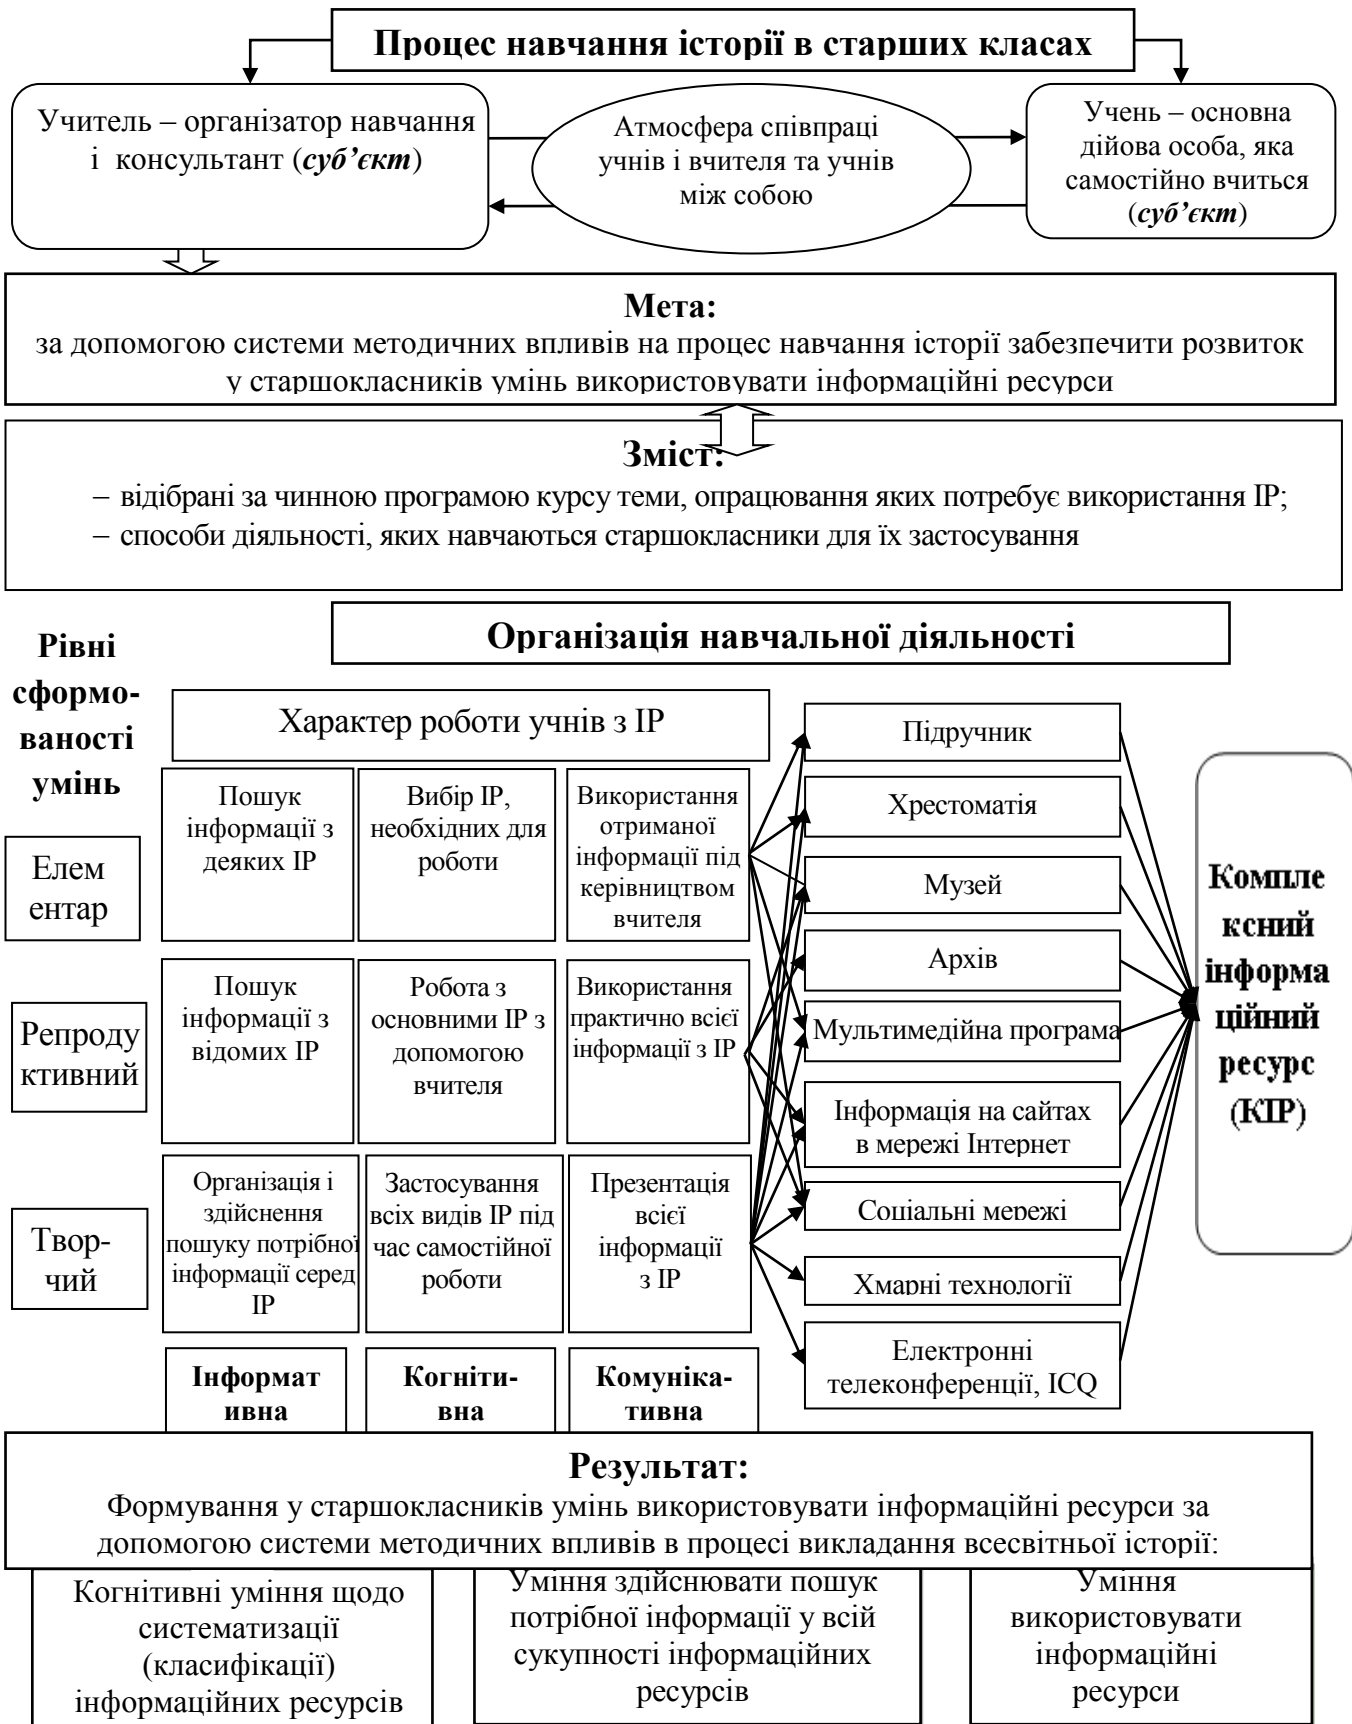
Процес навчання історії в старших класах

Учитель – організатор навчання і консультант (*суб'єкт*)

Атмосфера співпраці учнів і вчителя та учнів між собою

Учень – основна дійова особа, яка самостійно вчиться (*суб'єкт*)

Мета:
за допомогою системи методичних впливів на процес навчання історії забезпечити розвиток у старшокласників умінь використовувати інформаційні ресурси

Зміст:
– відібрані за чинною програмою курсу теми, опрацювання яких потребує використання ІР;
– способи діяльності, яких навчаються старшокласники для їх застосування

Рівні сформованості умінь

Організація навчальної діяльності

Характер роботи учнів з ІР

Елементар

| Пошук інформації з деяких ІР | Вибір ІР, необхідних для роботи | Використання отриманої інформації під керівництвом вчителя |
|---|---|---|

Репродуктивний

| Пошук інформації з відомих ІР | Робота з основними ІР з допомогою вчителя | Використання практично всієї інформації з ІР |
|---|---|---|

Твор-чий

| Організація і здійснення пошуку потрібної інформації серед ІР | Застосування всіх видів ІР під час самостійної роботи | Презентація всієї інформації з ІР |
|---|---|---|

| Інформативна | Когніти-вна | Комуніка-тивна |
|---|---|---|

Підручник
Хрестоматія
Музей
Архів
Мультимедійна програма
Інформація на сайтах в мережі Інтернет
Соціальні мережі
Хмарні технології
Електронні телеконференції, ICQ

Комплексний інформаційний ресурс (КІР)

Результат:
Формування у старшокласників умінь використовувати інформаційні ресурси за допомогою системи методичних впливів в процесі викладання всесвітньої історії:

Когнітивні уміння щодо систематизації (класифікації) інформаційних ресурсів

Уміння здійснювати пошук потрібної інформації у всій сукупності інформаційних ресурсів

Уміння використовувати інформаційні ресурси